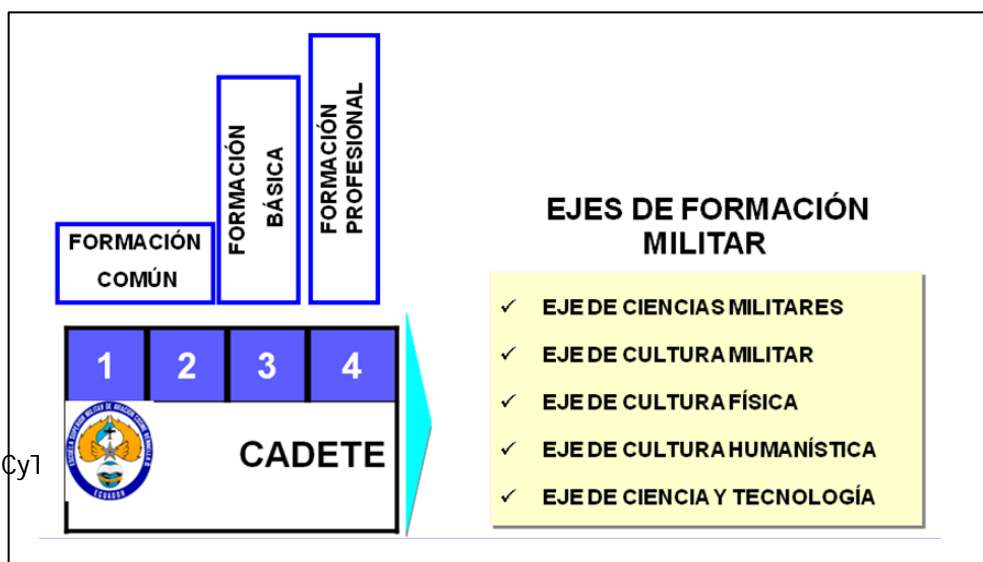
FORMACIÓN COMÚN

FORMACIÓN BÁSICA

FORMACIÓN PROFESIONAL

1 2 3 4

CADETE

ESCUELA SUPERIOR MILITAR DE AVIACIÓN COSME RENNELLA B.
ECUADOR

Cy]

EJES DE FORMACIÓN MILITAR

✓ EJE DE CIENCIAS MILITARES
✓ EJE DE CULTURA MILITAR
✓ EJE DE CULTURA FÍSICA
✓ EJE DE CULTURA HUMANÍSTICA
✓ EJE DE CIENCIA Y TECNOLOGÍA